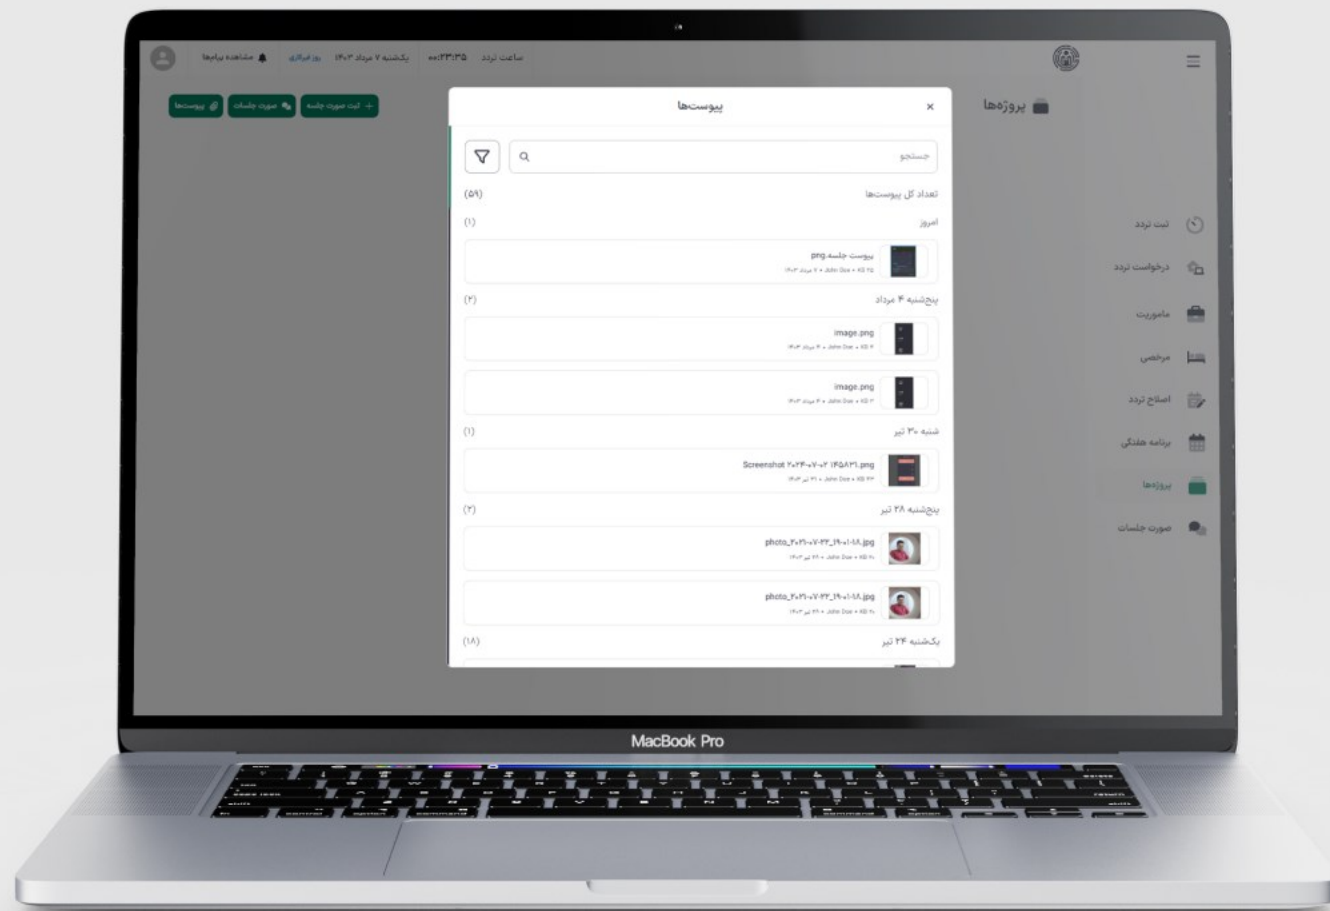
ساعت تردد ۲۳:۳۵ب.ظ یکشنبه ۷ مرداد ۱۴۰۳ روز غیرکاری مشاهده پیام‌ها

پروژه‌ها

+ ثبت صورت جلسه صورت جلسات پیوست‌ها

پیوست‌ها ×

جستجو

تعداد کل پیوست‌ها (۵۹)

امروز (۱)

پیوست جلسه.png
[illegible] • John Doe • ۷ مرداد ۱۴۰۳

پنجشنبه ۴ مرداد (۲)

image.png
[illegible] • John Doe • ۴ مرداد ۱۴۰۳

image.png
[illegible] • John Doe • ۴ مرداد ۱۴۰۳

شنبه ۳۰ تیر (۱)

Screenshot ۲۰۲۴-۰۷-۰۲ ۱۴۵۸۳۱.png
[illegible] • John Doe • ۳۱ تیر ۱۴۰۳

پنجشنبه ۲۸ تیر (۲)

photo_۲۰۲۱-۰۷-۲۲_۱۹-۰۱-۱۸.jpg
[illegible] • John Doe • ۲۸ تیر ۱۴۰۳

photo_۲۰۲۱-۰۷-۲۲_۱۹-۰۱-۱۸.jpg
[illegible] • John Doe • ۲۸ تیر ۱۴۰۳

یکشنبه ۲۴ تیر (۱۸)

ثبت تردد
درخواست تردد
ماموریت
مرخصی
اصلاح تردد
برنامه هفتگی
پروژه‌ها
صورت جلسات

MacBook Pro